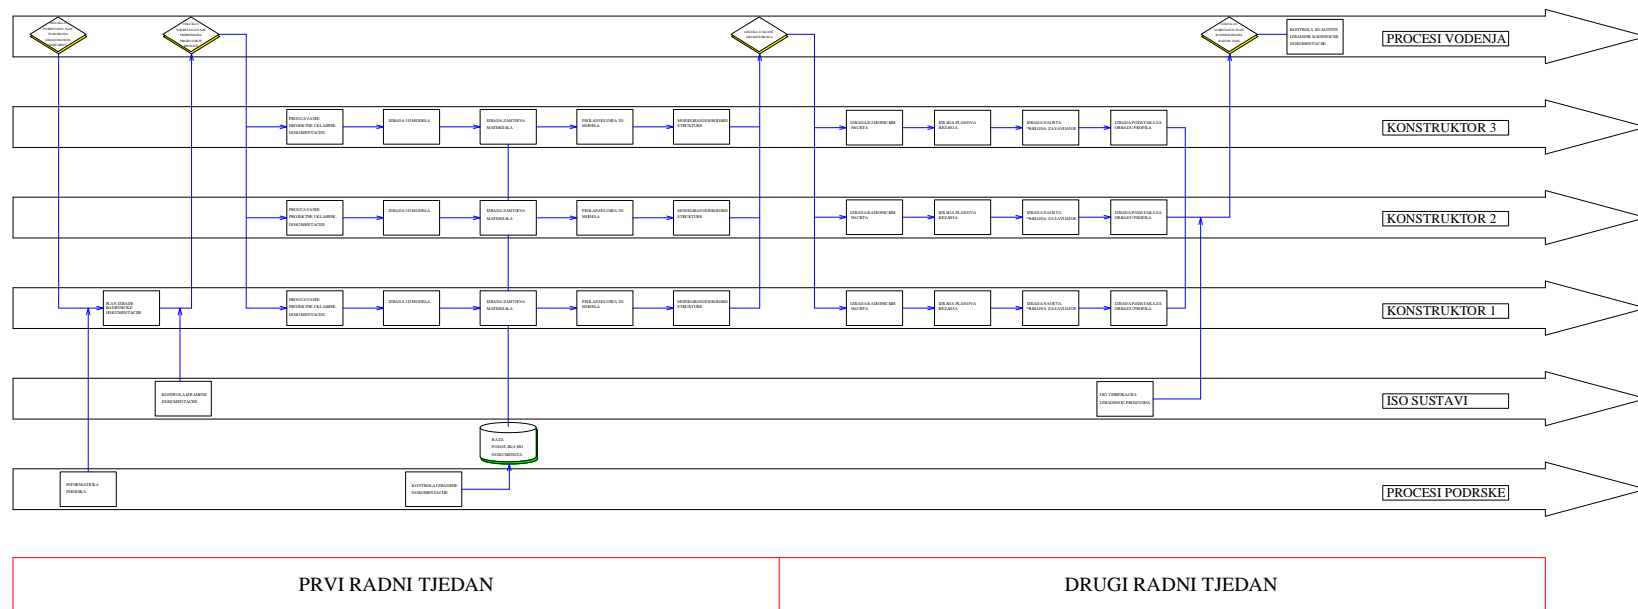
PROCESI VOĐENJA

KONTROLA KVALITETE IZRADE RADIONIČKE DOKUMENTACIJE

KONSTRUKTOR 3

PROUČAVANJE PROJEKTNE I KLASIFIK. DOKUMENTACIJE

IZRADA 3D MODELA

IZRADA ZAHTJEVA MATERIJALA

PROLAZ KROZ 3D MODELA

MODELIRANJE BRODSKE STRUKTURE

IZRADA RADIONIČKIH NACRTA

IZRADA PLANOVA REZANJA

IZRADA NACRTA ŠABLONA ZA SAVIJANJE

IZRADA PODATAKA ZA OBRADU PROFILA

KONSTRUKTOR 2

PROUČAVANJE PROJEKTNE I KLASIFIK. DOKUMENTACIJE

IZRADA 3D MODELA

IZRADA ZAHTJEVA MATERIJALA

PROLAZ KROZ 3D MODELA

MODELIRANJE BRODSKE STRUKTURE

IZRADA RADIONIČKIH NACRTA

IZRADA PLANOVA REZANJA

IZRADA NACRTA ŠABLONA ZA SAVIJANJE

IZRADA PODATAKA ZA OBRADU PROFILA

KONSTRUKTOR 1

PLAN IZRADE RADIONIČKE DOKUMENTACIJE

PROUČAVANJE PROJEKTNE I KLASIFIK. DOKUMENTACIJE

IZRADA 3D MODELA

IZRADA ZAHTJEVA MATERIJALA

PROLAZ KROZ 3D MODELA

MODELIRANJE BRODSKE STRUKTURE

IZRADA RADIONIČKIH NACRTA

IZRADA PLANOVA REZANJA

IZRADA NACRTA ŠABLONA ZA SAVIJANJE

IZRADA PODATAKA ZA OBRADU PROFILA

ISO SUSTAVI

KONTROLA IZRADENE DOKUMENTACIJE

ISO VERIFIKACIJA IZRAĐENOG PRIJEDLOGA

BAZA PODATAKA IZ DOKUMENATA

PROCESI PODRŠKE

INFORMATIČKA PODRŠKA

KONTROLA IZRAĐENE DOKUMENTACIJE

PRVI RADNI TJEDAN

DRUGI RADNI TJEDAN